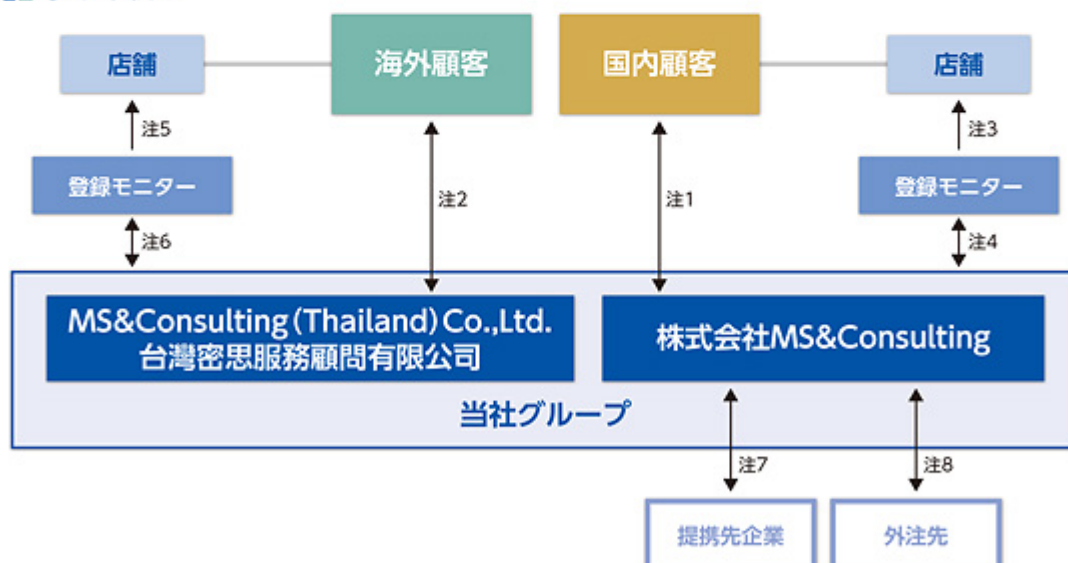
店舗

海外顧客

国内顧客

店舗

注5

注3

登録モニター

登録モニター

注2

注1

注6

注4

MS&Consulting (Thailand) Co.,Ltd.
台灣密思服務顧問有限公司

株式会社MS&Consulting

当社グループ

注7

注8

提携先企業

外注先